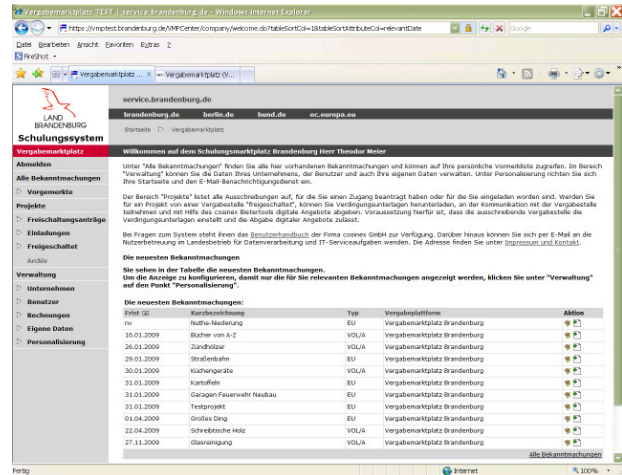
Vergabemarktplatz TEST | service.brandenburg.de - Windows Internet Explorer

https://vmptest.brandenburg.de/VMPCenter/company/welcome.do?tableSortCol=1&tableSortAttributeCol=relevantDate

Google

Datei Bearbeiten Ansicht Favoriten Extras ?

FireShot

Vergabemarktplatz ... | Vergabemarktplatz (V...

LAND BRANDENBURG
Schulungssystem

service.brandenburg.de

brandenburg.de | berlin.de | bund.de | ec.europa.eu

Startseite ▷ Vergabemarktplatz

Vergabemarktplatz
Abmelden
Alle Bekanntmachungen
▷ Vormerkete
Projekte
▷ Freischaltungsanträge
▷ Einladungen
▷ Freigeschaltet
Archiv
Verwaltung
▷ Unternehmen
▷ Benutzer
▷ Rechnungen
▷ Eigene Daten
▷ Personalisierung

Willkommen auf dem Schulungsmarktplatz Brandenburg Herr Theodor Meier

Unter "Alle Bekanntmachungen" finden Sie alle hier vorhandenen Bekanntmachungen und können auf Ihre persönliche Vormerkliste zugreifen. Im Bereich "Verwaltung" können Sie die Daten Ihres Unternehmens, der Benutzer und auch Ihre eigenen Daten verwalten. Unter Personalisierung richten Sie sich Ihre Startseite und den E-Mail-Benachrichtigungsdienst ein.

Der Bereich "Projekte" listet alle Ausschreibungen auf, für die Sie einen Zugang beantragt haben oder für die Sie eingeladen worden sind. Werden Sie für ein Projekt von einer Vergabestelle "freigeschaltet", können Sie Verdingungsunterlagen herunterladen, an der Kommunikation mit der Vergabestelle teilnehmen und mit Hilfe des cosinex Biettertools digitale Angebote abgeben. Voraussetzung hierfür ist, dass die ausschreibende Vergabestelle die Verdingungsunterlagen digital einstellt und die Abgabe digitaler Angebote zulässt.

Bei Fragen zum System steht Ihnen das Benutzerhandbuch der Firma cosinex GmbH zur Verfügung. Darüber hinaus können Sie sich per E-Mail an die Nutzerbetreuung im Landesbetrieb für Datenverarbeitung und IT-Serviceaufgaben wenden. Die Adresse finden Sie unter Impressum und Kontakt.

Die neuesten Bekanntmachungen

Sie sehen in der Tabelle die neuesten Bekanntmachungen.
Um die Anzeige zu konfigurieren, damit nur die für Sie relevanten Bekanntmachungen angezeigt werden, klicken Sie unter "Verwaltung" auf den Punkt "Personalisierung".

Die neuesten Bekanntmachungen:

| Frist | Kurzbezeichnung | Typ | Vergabeplattform | Aktion |
|---|---|---|---|---|
| nv | Nuthe-Niederung | EU | Vergabemarktplatz Brandenburg | |
| 16.01.2009 | Bücher von A-Z | VOL/A | Vergabemarktplatz Brandenburg | |
| 26.01.2009 | Zündhölzer | VOL/A | Vergabemarktplatz Brandenburg | |
| 29.01.2009 | Straßenbahn | EU | Vergabemarktplatz Brandenburg | |
| 30.01.2009 | Küchengeräte | VOL/A | Vergabemarktplatz Brandenburg | |
| 31.01.2009 | Kartoffeln | EU | Vergabemarktplatz Brandenburg | |
| 31.01.2009 | Garagen Feuerwehr Neubau | EU | Vergabemarktplatz Brandenburg | |
| 31.01.2009 | Testprojekt | EU | Vergabemarktplatz Brandenburg | |
| 01.04.2009 | Großes Ding | EU | Vergabemarktplatz Brandenburg | |
| 22.04.2009 | Schreibtische Holz | VOL/A | Vergabemarktplatz Brandenburg | |
| 27.11.2009 | Glasreinigung | VOL/A | Vergabemarktplatz Brandenburg | |

Alle Bekanntmachungen

Fertig | Internet | 100%